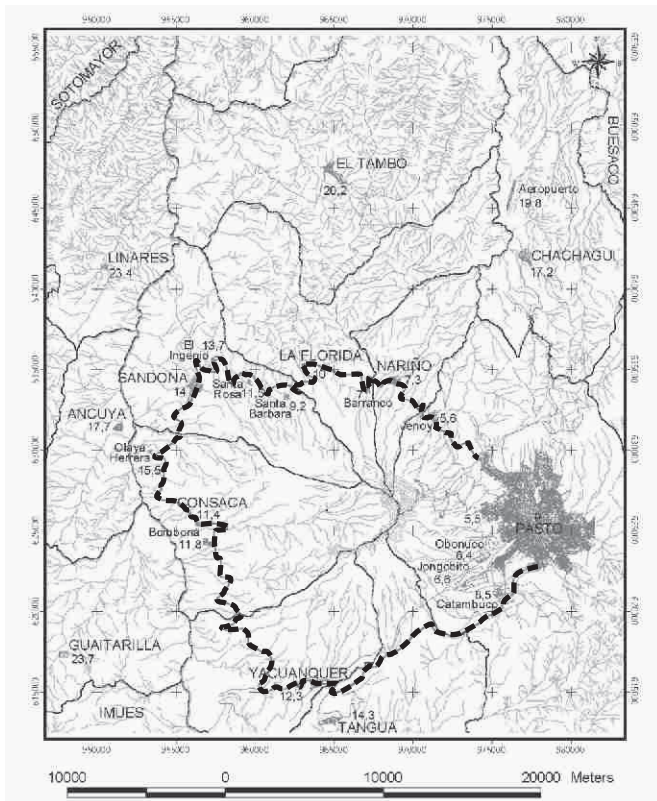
950000
955000
960000
965000
970000
975000
980000

SOTOMAYOR
BUESACO
EL TAMBO
20,2
Aeropuerto
19,8
CHACHAGUI
17,2
LINARES
23,4
El Ingenio
13,7
LA FLORIDA
NARIÑO
7,3
SANDONA
14
Santa Rosa
11
Santa Barbara
9,2
Barranco
Genoy
5,6
ANCUYA
17,7
Chaye Herrera
15,5
CONSACA
11,4
Bomboná
11,8
5,8
PASTO
Obonuco
6,4
Jongovito
6,6
Catambuco
5,5
GUAITARILLA
23,7
YACUANQUER
12,3
IMUES
14,3
TANGUA

655000
650000
645000
640000
635000
630000
625000
620000
615000

10000
0
10000
20000
Meters